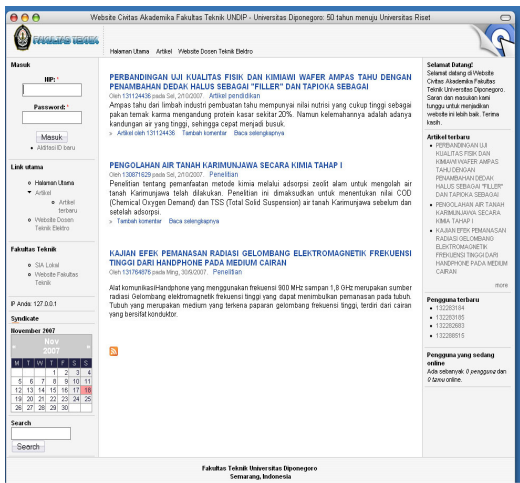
Website Civitas Akademika Fakultas Teknik UNDIP - Universitas Diponegoro: 50 tahun menuju Universitas Riset

FAKULTAS TEKNIK

Halaman Utama Artikel Website Dosen Teknik Elektro

Masuk

NIP: *

Password: *

Masuk

• Aktifkan ID baru

Link utama

• Halaman Utama
• Artikel
• Artikel terbaru
• Website Dosen Teknik Elektro

Fakultas Teknik

• SIA Lokal
• Website Fakultas Teknik

IP Anda: 127.0.0.1

Syndicate

November 2007

« Nov 2007 »

| M | T | W | T | F | S | S |
|---|---|---|---|---|---|---|
| | | | 1 | 2 | 3 | 4 |
| 5 | 6 | 7 | 8 | 9 | 10 | 11 |
| 12 | 13 | 14 | 15 | 16 | 17 | 18 |
| 19 | 20 | 21 | 22 | 23 | 24 | 25 |
| 26 | 27 | 28 | 29 | 30 | | |

Search

Search

PERBANDINGAN UJI KUALITAS FISIK DAN KIMIAWI WAFER AMPAS TAHU DENGAN PENAMBAHAN DEDAK HALUS SEBAGAI "FILLER" DAN TAPIOKA SEBAGAI

Oleh 131124436 pada Sel, 2/10/2007 Artikel pendidikan

Ampas tahu dari limbah industri pembuatan tahu mempunyai nilai nutrisi yang cukup tinggi sebagai pakan ternak karna mengandung protein kasar sekitar 20%. Namun kelemahannya adalah adanya kandungan air yang tinggi, sehingga cepat menjadi busuk.

» Artikel oleh 131124436 Tambah komentar Baca selengkapnya

PENGOLAHAN AIR TANAH KARIMUNJAWA SECARA KIMIA TAHAP I

Oleh 130871629 pada Sel, 2/10/2007 Penelitian

Penelitian tentang pemanfaatan air tanah melalui adsorpsi zeolit alam untuk mengolah air tanah Karimunjawa telah dilakukan. Penelitian ini dimaksudkan untuk menentukan nilai COD (Chemical Oxygen Demand) dan TSS (Total Solid Suspension) air tanah Karimunjawa sebelum dan setelah adsorpsi.

» Tambah komentar Baca selengkapnya

KAJIAN EFEK PEMANASAN RADIASI GELOMBANG ELEKTROMAGNETIK FREKUENSI TINGGI DARI HANDPHONE PADA MEDIUM CAIRAN

Oleh 131764876 pada Min, 30/9/2007 Penelitian

Alat komunikasi Handphone yang menggunakan frekuensi 900 MHz sampai 1,8 GHz merupakan sumber radiasi Gelombang elektromagnetik frekuensi tinggi yang dapat menimbulkan pemanasan pada tubuh. Tubuh yang merupakan medium yang terkena paparan gelombang frekuensi tinggi, terdiri dari cairan yang bersifat konduktor.

Selamat Datang!

Selamat datang di Website Civitas Akademika Fakultas Teknik Universitas Diponegoro. Saran dan masukan kami tunggu untuk menjadikan website ini lebih baik. Terima kasih.

Artikel terbaru

• PERBANDINGAN UJI KUALITAS FISIK DAN KIMIAWI WAFER AMPAS TAHU DENGAN PENAMBAHAN DEDAK HALUS SEBAGAI "FILLER" DAN TAPIOKA SEBAGAI
• PENGOLAHAN AIR TANAH KARIMUNJAWA SECARA KIMIA TAHAP I
• KAJIAN EFEK PEMANASAN RADIASI GELOMBANG ELEKTROMAGNETIK FREKUENSI TINGGI DARI HANDPHONE PADA MEDIUM CAIRAN

more

Pengguna terbaru

• 132293194
• 132283186
• 132282683
• 132288515

Pengguna yang sedang online

Ada sebanyak 0 pengguna dan 0 tamu online.

Fakultas Teknik Universitas Diponegoro
Semarang, Indonesia